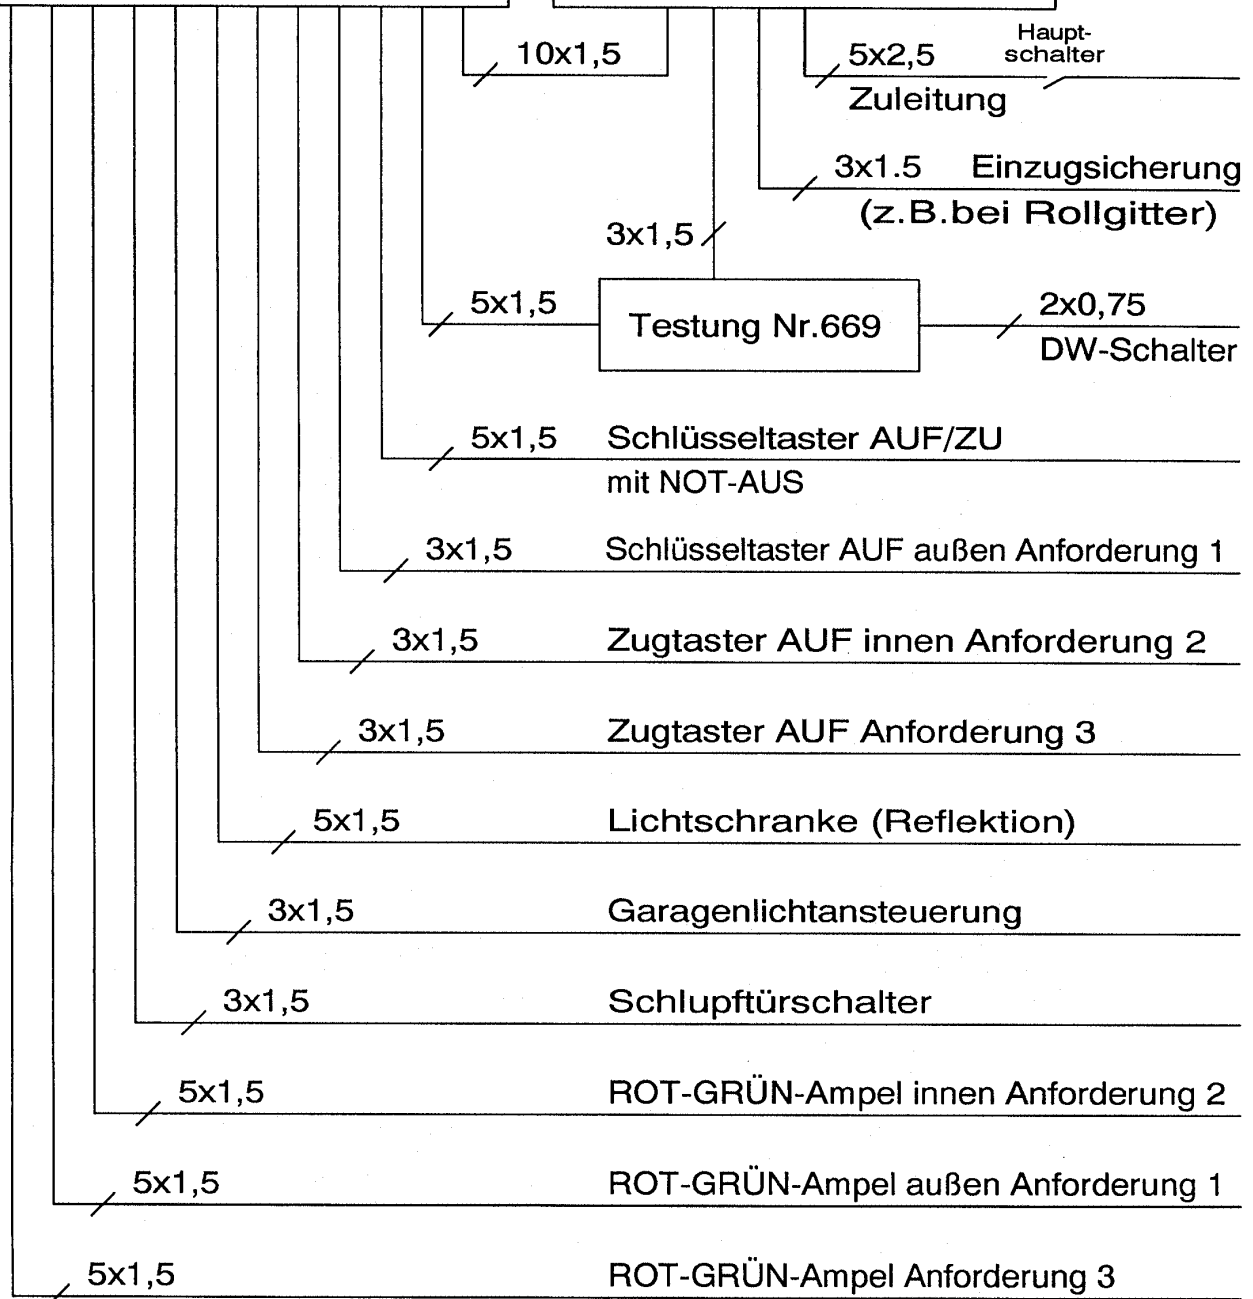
10x1,5

5x2,5

Haupt-
schalter

Zuleitung

3x1.5 Einzugsicherung
(z.B.bei Rollgitter)

3x1,5

5x1,5

Testung Nr.669

2x0,75
DW-Schalter

5x1,5 Schlüsseltaster AUF/ZU
mit NOT-AUS

3x1,5 Schlüsseltaster AUF außen Anforderung 1

3x1,5 Zugtaster AUF innen Anforderung 2

3x1,5 Zugtaster AUF Anforderung 3

5x1,5 Lichtschranke (Reflektion)

3x1,5 Garagenlichtansteuerung

3x1,5 Schlupftürschalter

5x1,5 ROT-GRÜN-Ampel innen Anforderung 2

5x1,5 ROT-GRÜN-Ampel außen Anforderung 1

5x1,5 ROT-GRÜN-Ampel Anforderung 3